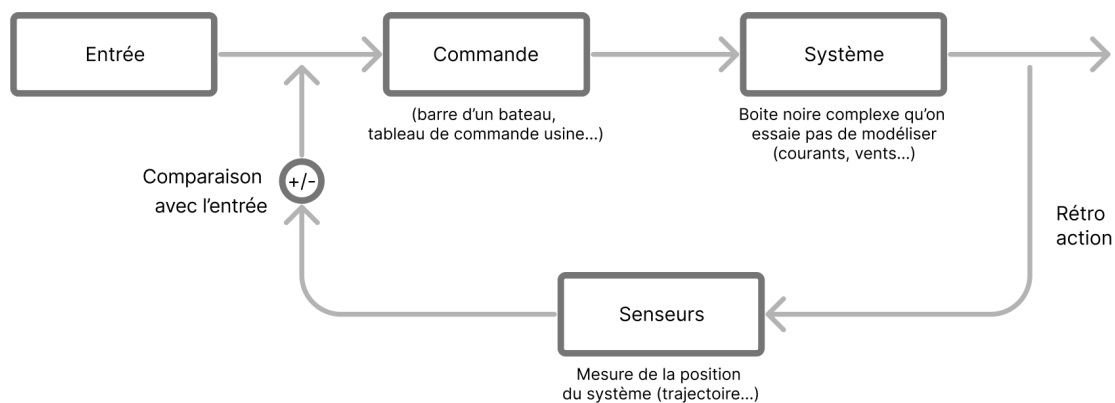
Entrée

Commande

(barre d'un bateau, tableau de commande usine...)

Système

Boite noire complexe qu'on essaie pas de modéliser (courants, vents...)

Comparaison avec l'entrée

+/-

Rétro action

Senseurs

Mesure de la position du système (trajectoire...)